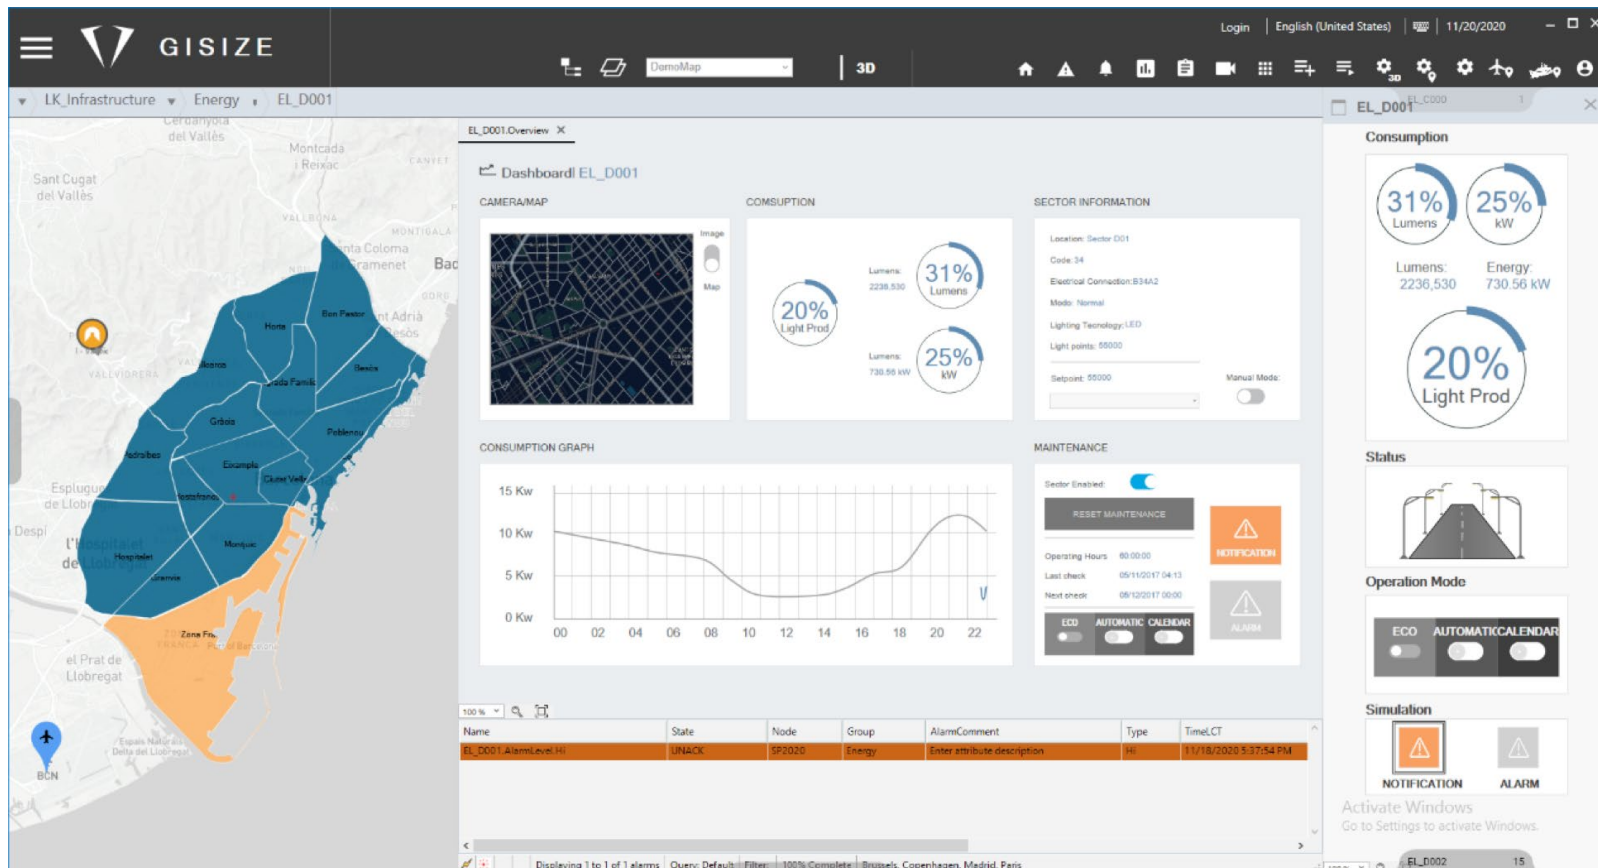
GISIZE

Login | English (United States) | 11/20/2020

DemoMap

3D

LK_Infrastructure ▾ Energy ▸ EL_D001

EL_D001

Cerdanyola del Vallès
Montcada i Reixac
Sant Cugat del Vallès
Santa Coloma de Gramenet
Sant Adrià de Besòs
Esplugues de Llobregat
L'Hospitalet de Llobregat
el Prat de Llobregat
BCN

Horta
Bon Pastor
Besòs
Sarrià
Guinardó
Gràcia
Poblenou
Pedralbes
Eixample
Ciutat Vella
Hostafrancs
Hospitalet
Montjuïc
Zona Franca
Port de Barcelona

EL_D001.Overview ✕

Dashboard| EL_D001

CAMERA/MAP

Image

Map

COMSUPTION

20%
Light Prod

Lumens
2236,530

31%
Lumens

Lumens
730,56 kW

25%
kW

SECTOR INFORMATION

Location: Sector D01
Code: 34
Electrical Connection: B34A2
Mode: Normal
Lighting Tecnology: LED
Light points: 56000

Setpoint: 55000

Manual Mode:

CONSUMPTION GRAPH

15 Kw
10 Kw
5 Kw
0 Kw
00 02 04 06 08 10 12 14 16 18 20 22

MAINTENANCE

Sector Enabled:

RESET MAINTENANCE

NOTIFICATION

Operating Hours 60:00:00
Last check 05/11/2017 04:13
Next check 05/12/2017 00:00

ALARM

ECO AUTOMATIC CALENDAR

100 %

| Name | State | Node | Group | AlarmComment | Type | TimeLCT |
|---|---|---|---|---|---|---|
| EL_D001.AlarmLevel.Hi | UNACK | SP2020 | Energy | Enter attribute description | Hi | 11/18/2020 5:37:54 PM |

Displaying 1 to 1 of 1 alarms | Query: Default | Filter: | 100% Complete | Brussels, Copenhagen, Madrid, Paris

Consumption

31%
Lumens

25%
kW

Lumens:
2236,530

Energy:
730,56 kW

20%
Light Prod

Status

Operation Mode

ECO AUTOMATIC CALENDAR

Simulation

NOTIFICATION ALARM

Activate Windows
Go to Settings to activate Windows.

EL_D002 15